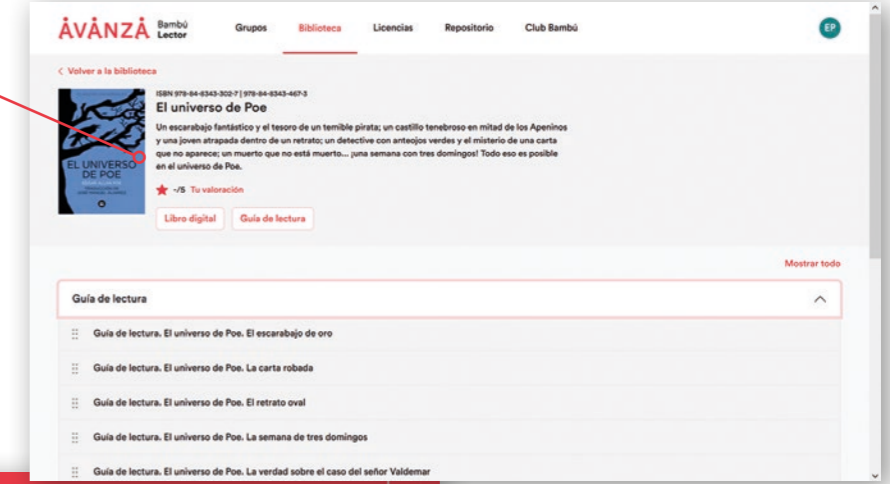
ÀVÀNZÀ Bambú Lector

Grupos Biblioteca Licencias Repositorio Club Bambú

EP

< Volver a la biblioteca

EL UNIVERSO DE POE
EDGAR ALLAN POE

ISBN 978-84-8343-302-7 | 978-84-8343-467-3

El universo de Poe

Un escarabajo fantástico y el tesoro de un terrible pirata; un castillo tenebroso en mitad de los Apeninos y una joven atrapada dentro de un retrato; un detective con anteojos verdes y el misterio de una carta que no aparece; un muerto que no está muerto... ¡una semana con tres domingos! Todo eso es posible en el universo de Poe.

-/5 Tu valoración

Libro digital

Guía de lectura

Mostrar todo

Guía de lectura

Guía de lectura. El universo de Poe. El escarabajo de oro

Guía de lectura. El universo de Poe. La carta robada

Guía de lectura. El universo de Poe. El retrato oval

Guía de lectura. El universo de Poe. La semana de tres domingos

Guía de lectura. El universo de Poe. La verdad sobre el caso del señor Valdemar